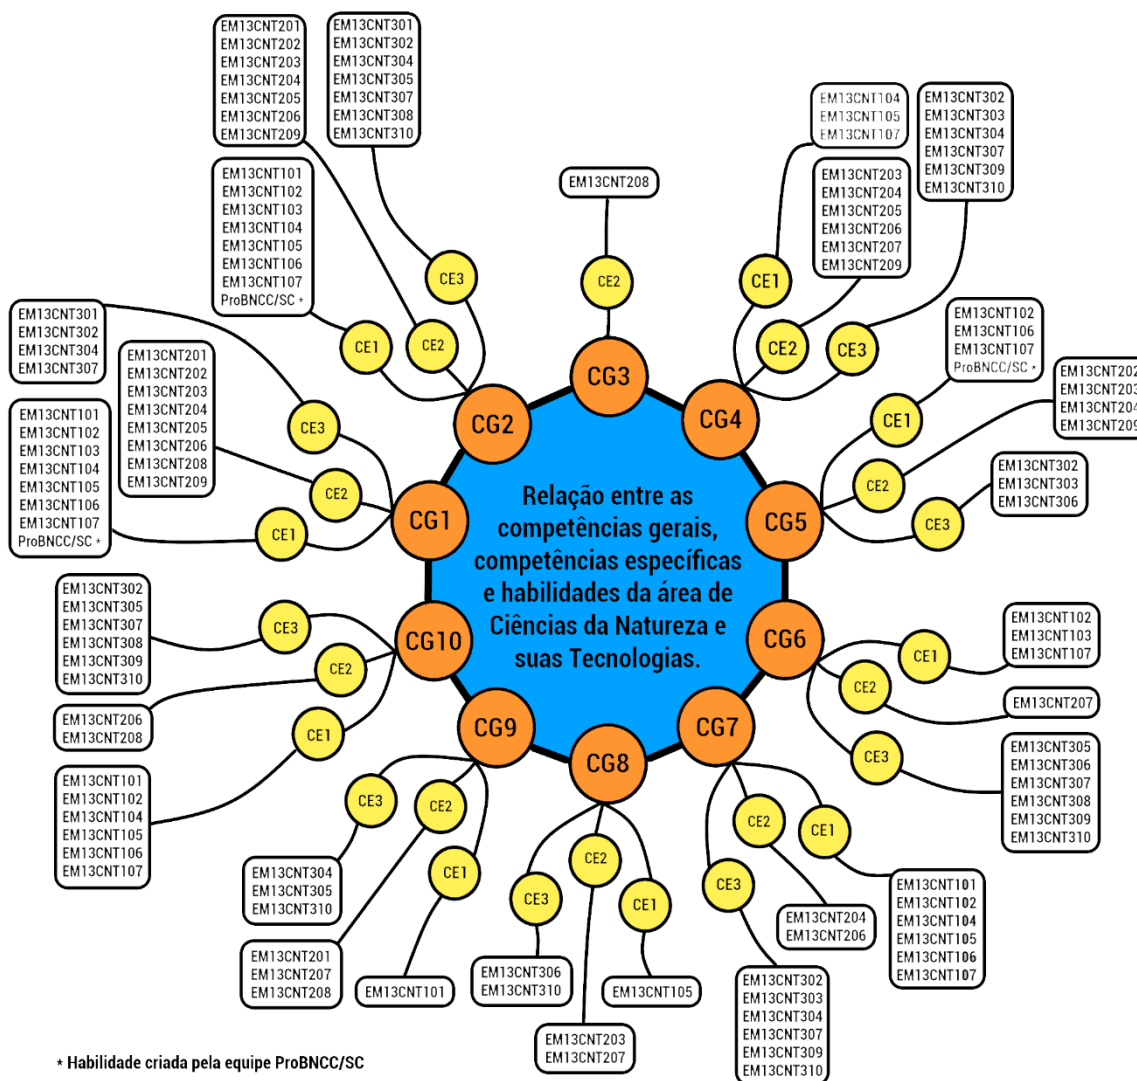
Relação entre as competências gerais, competências específicas e habilidades da área de Ciências da Natureza e suas Tecnologias.

CG1
CE1
EM13CNT101
EM13CNT102
EM13CNT103
EM13CNT104
EM13CNT105
EM13CNT106
EM13CNT107
ProBNCC/SC *
CE2
EM13CNT201
EM13CNT202
EM13CNT203
EM13CNT204
EM13CNT205
EM13CNT206
EM13CNT208
EM13CNT209
CE3
EM13CNT301
EM13CNT302
EM13CNT304
EM13CNT307

CG2
CE1
EM13CNT101
EM13CNT102
EM13CNT103
EM13CNT104
EM13CNT105
EM13CNT106
EM13CNT107
ProBNCC/SC *
CE2
EM13CNT201
EM13CNT202
EM13CNT203
EM13CNT204
EM13CNT205
EM13CNT206
EM13CNT209
CE3
EM13CNT301
EM13CNT302
EM13CNT304
EM13CNT305
EM13CNT307
EM13CNT308
EM13CNT310

CG3
CE2
EM13CNT208

CG4
CE1
EM13CNT104
EM13CNT105
EM13CNT107
CE2
EM13CNT203
EM13CNT204
EM13CNT205
EM13CNT206
EM13CNT207
EM13CNT209
CE3
EM13CNT302
EM13CNT303
EM13CNT304
EM13CNT307
EM13CNT309
EM13CNT310

CG5
CE1
EM13CNT102
EM13CNT106
EM13CNT107
ProBNCC/SC *
CE2
EM13CNT202
EM13CNT203
EM13CNT204
EM13CNT209
CE3
EM13CNT302
EM13CNT303
EM13CNT306

CG6
CE1
EM13CNT102
EM13CNT103
EM13CNT107
CE2
EM13CNT207
CE3
EM13CNT305
EM13CNT306
EM13CNT307
EM13CNT308
EM13CNT309
EM13CNT310

CG7
CE1
EM13CNT101
EM13CNT102
EM13CNT104
EM13CNT105
EM13CNT106
EM13CNT107
CE2
EM13CNT204
EM13CNT206
CE3
EM13CNT302
EM13CNT303
EM13CNT304
EM13CNT307
EM13CNT309
EM13CNT310

CG8
CE1
EM13CNT105
CE2
EM13CNT203
EM13CNT207
CE3
EM13CNT306
EM13CNT310

CG9
CE1
EM13CNT101
CE2
EM13CNT201
EM13CNT207
EM13CNT208
CE3
EM13CNT304
EM13CNT305
EM13CNT310

CG10
CE1
EM13CNT101
EM13CNT102
EM13CNT104
EM13CNT105
EM13CNT106
EM13CNT107
CE2
EM13CNT206
EM13CNT208
CE3
EM13CNT302
EM13CNT305
EM13CNT307
EM13CNT308
EM13CNT309
EM13CNT310

* Habilidade criada pela equipe ProBNCC/SC